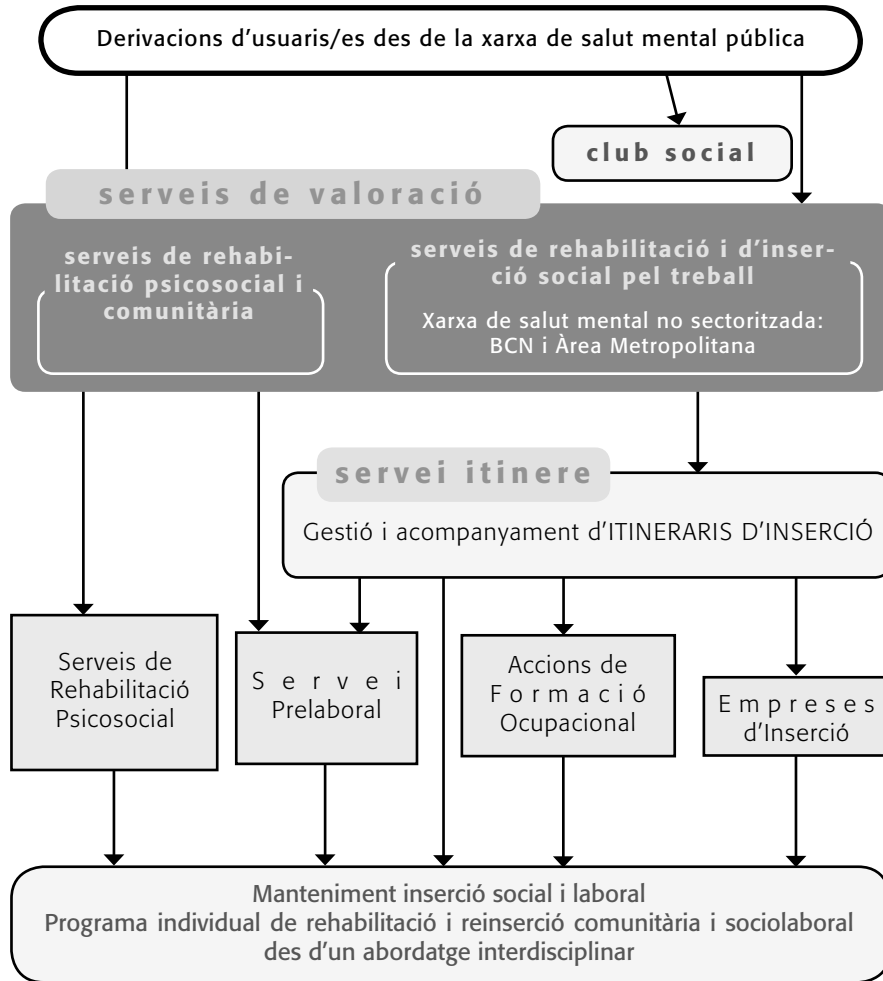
Derivacions d'usuaris/es des de la xarxa de salut mental pública

club social

serveis de valoració

serveis de rehabilitació psicosocial i comunitària

serveis de rehabilitació i d'inserció social pel treball

Xarxa de salut mental no sectoritzada: BCN i Àrea Metropolitana

servei itinere

Gestió i acompanyament d'ITINERARIS D'INSERCIÓ

Serveis de Rehabilitació Psicosocial

Servei Prelaboral

Accions de Formació Ocupacional

Empreses d'Inserció

Manteniment inserció social i laboral
Programa individual de rehabilitació i reinserció comunitària i sociolaboral des d'un abordatge interdisciplinar